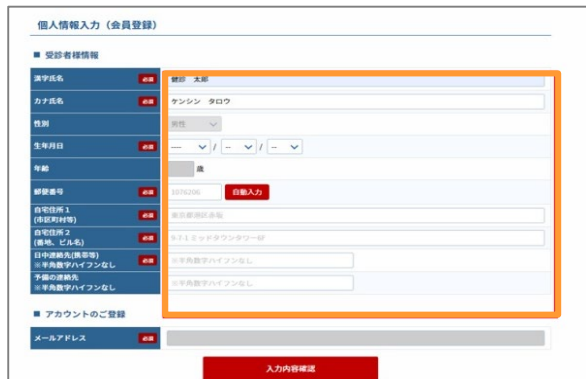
個人情報入力（会員登録）

■ 受診者様情報

| | | |
|---|---|---|
| 漢字氏名 | 必須 | 健診　太郎 |
| カナ氏名 | 必須 | ケンシン　タロウ |
| 性別 | | 男性 |
| 生年月日 | 必須 | --- / -- / -- |
| 年齢 | | 歳 |
| 郵便番号 | 必須 | 1076200　自動入力 |
| 自宅住所１（市区町村等） | 必須 | 東京都港区赤坂 |
| 自宅住所２（番地、ビル名） | 必須 | 9-7-1 ミッドタウンタワー6F |
| 日中連絡先(携帯等) ※半角数字ハイフンなし | 必須 | ※半角数字ハイフンなし |
| 予備の連絡先 ※半角数字ハイフンなし | | ※半角数字ハイフンなし |

■ アカウントのご登録

| | | |
|---|---|---|
| メールアドレス | 必須 | |

入力内容確認